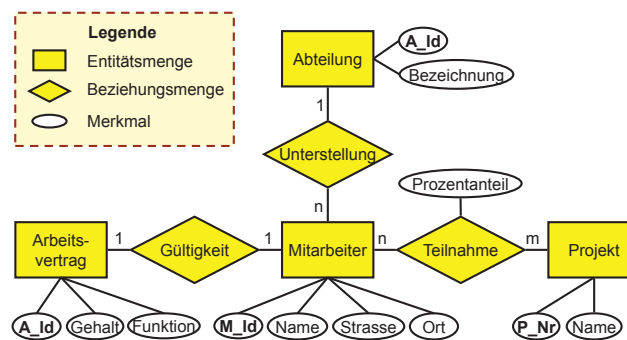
Legende
Entitätsmenge
Beziehungsmenge
Merkmal

Abteilung
A_Id
Bezeichnung
1
Unterstellung
n
Prozentanteil
Arbeitsvertrag
1
Gültigkeit
1
Mitarbeiter
n
Teilnahme
m
Projekt
A_Id
Gehalt
Funktion
M_Id
Name
Strasse
Ort
P_Nr
Name